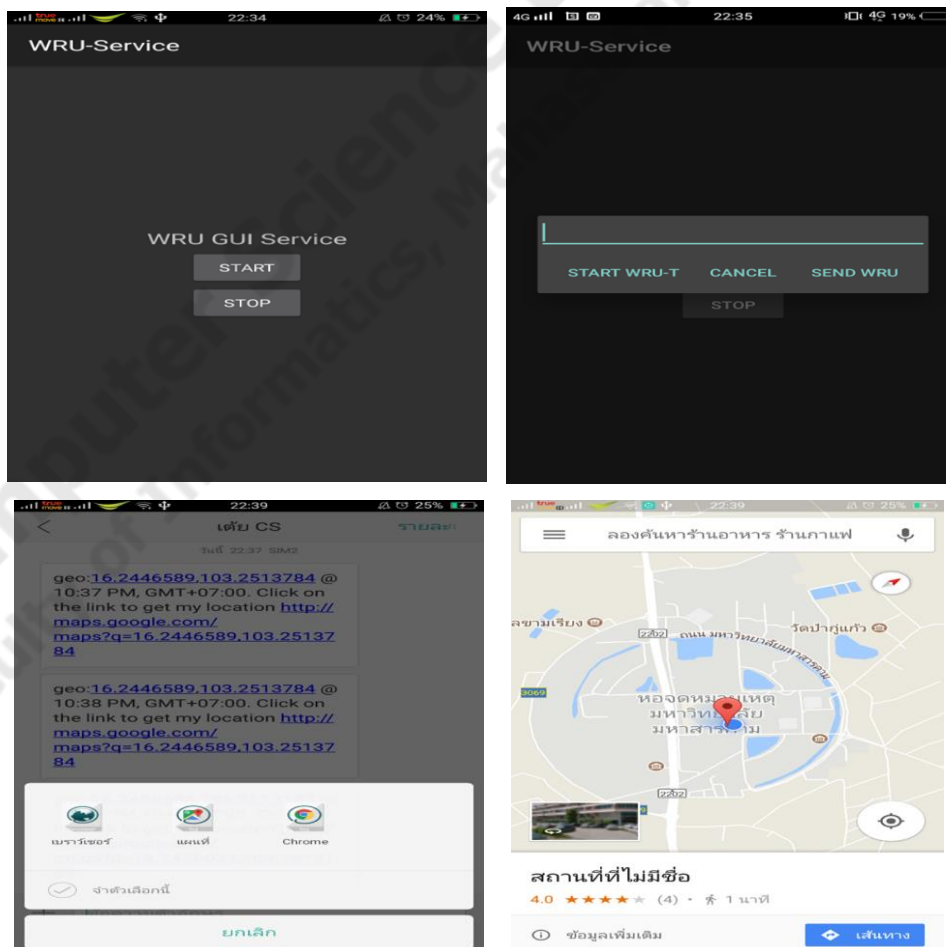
true move H 22:34 24%

WRU-Service

WRU GUI Service

START

STOP

4G 22:35 4G 19%

WRU-Service

START WRU-T

CANCEL

SEND WRU

STOP

true move H 22:39 25%

<

เต้ย CS

รายละ

วันนี้ 22:37 SIM2

geo:16.2446589,103.2513784 @ 10:37 PM, GMT+07:00. Click on the link to get my location http://maps.google.com/maps?q=16.2446589,103.2513784

geo:16.2446589,103.2513784 @ 10:38 PM, GMT+07:00. Click on the link to get my location http://maps.google.com/maps?q=16.2446589,103.2513784

เบราว์เซอร์

แผนที่

Chrome

จำตัวเลือกนี้

ยกเลิก

true 22:39 25%

ลองค้นหาร้านอาหาร ร้านกาแฟ

ลขามเรียง

2202

ถนน มหาวิทยาลัยมหาสารคาม

วัดป่ากู่แก้ว

3069

หอจดหมายเหตุ มหาวิทยาลัย มหาสารคาม

2202

สถานที่ที่ไม่มีชื่อ

4.0 ★★★★★ (4) · 1 นาที

ข้อมูลเพิ่มเติม

เส้นทาง